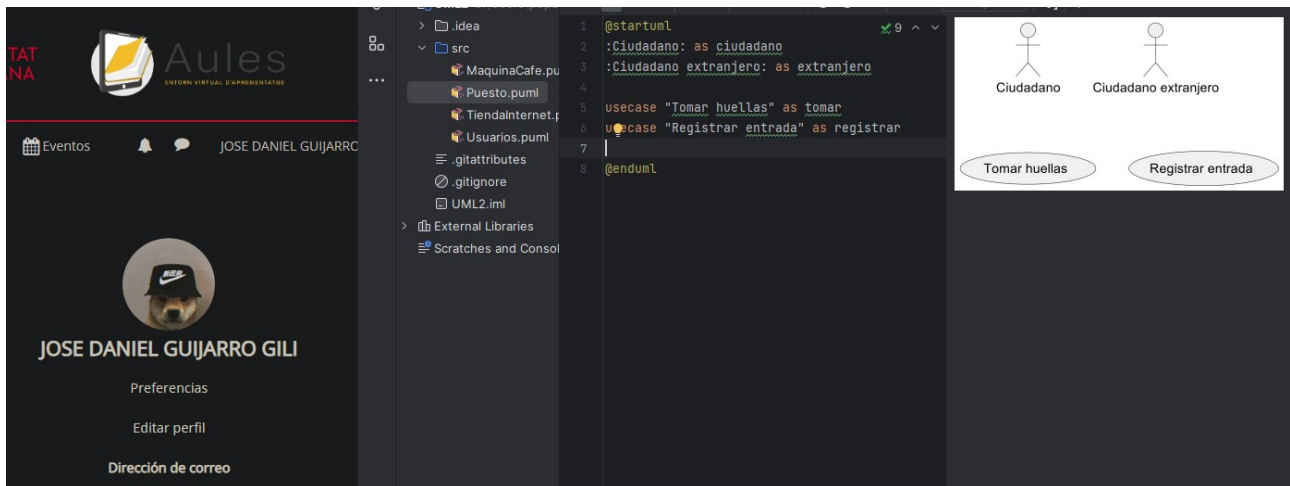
TAT
NA

Aules
ENTORN VIRTUAL D'APRENENTATGE

Eventos

JOSE DANIEL GUIJARRO

JOSE DANIEL GUIJARRO GILI

Preferencias

Editar perfil

Dirección de correo

.idea
src
MaquinaCafe.pu
Puesto.puml
TiendaInternet.p
Usuarios.puml
.gitattributes
.gitignore
UML2.iml
External Libraries
Scratches and Consol

1 @startuml
2 :Ciudadano: as ciudadano
3 :Ciudadano extranjero: as extranjero
4
5 usecase "Tomar huellas" as tomar
6 usecase "Registrar entrada" as registrar
7
8 @enduml

9

Ciudadano
Ciudadano extranjero
Tomar huellas
Registrar entrada